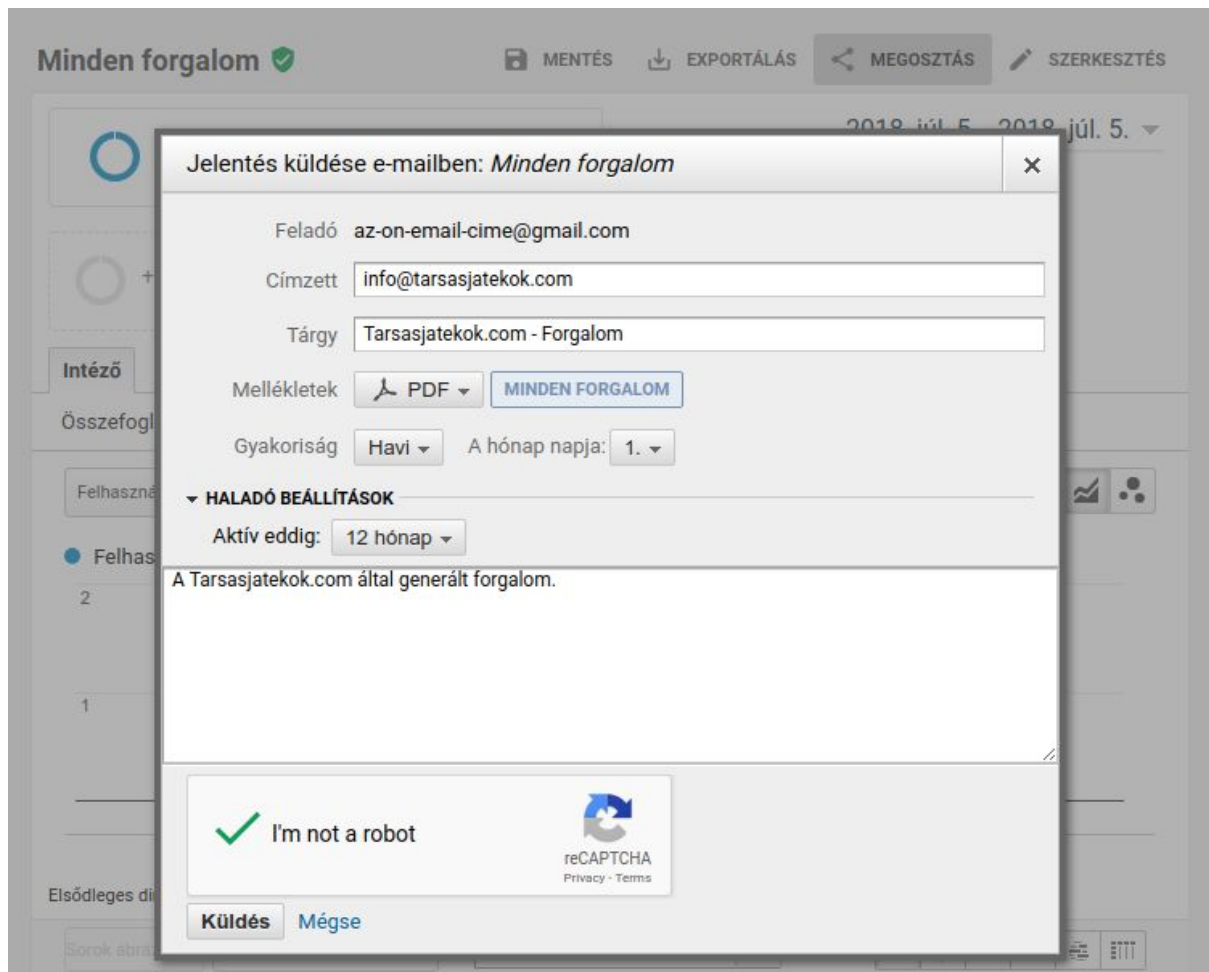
Minden forgalom

MENTÉS EXPORTÁLÁS MEGOSZTÁS SZERKESZTÉS

2018. júl. 5. - 2018. júl. 5.

Jelentés küldése e-mailben: *Minden forgalom*

×

Feladó az-on-email-cime@gmail.com

Címzett info@tarsasjatekok.com

Tárgy Tarsasjatekok.com - Forgalom

Mellékletek PDF MINDEN FORGALOM

Gyakoriság Havi A hónap napja: 1.

HALADÓ BEÁLLÍTÁSOK

Aktív eddig: 12 hónap

A Tarsasjatekok.com által generált forgalom.

I'm not a robot

reCAPTCHA
Privacy - Terms

Küldés Mégse

Intéző

Összefogl

Felhaszná

Felhas

2

1

Elsődleges di

Sorok ábráz